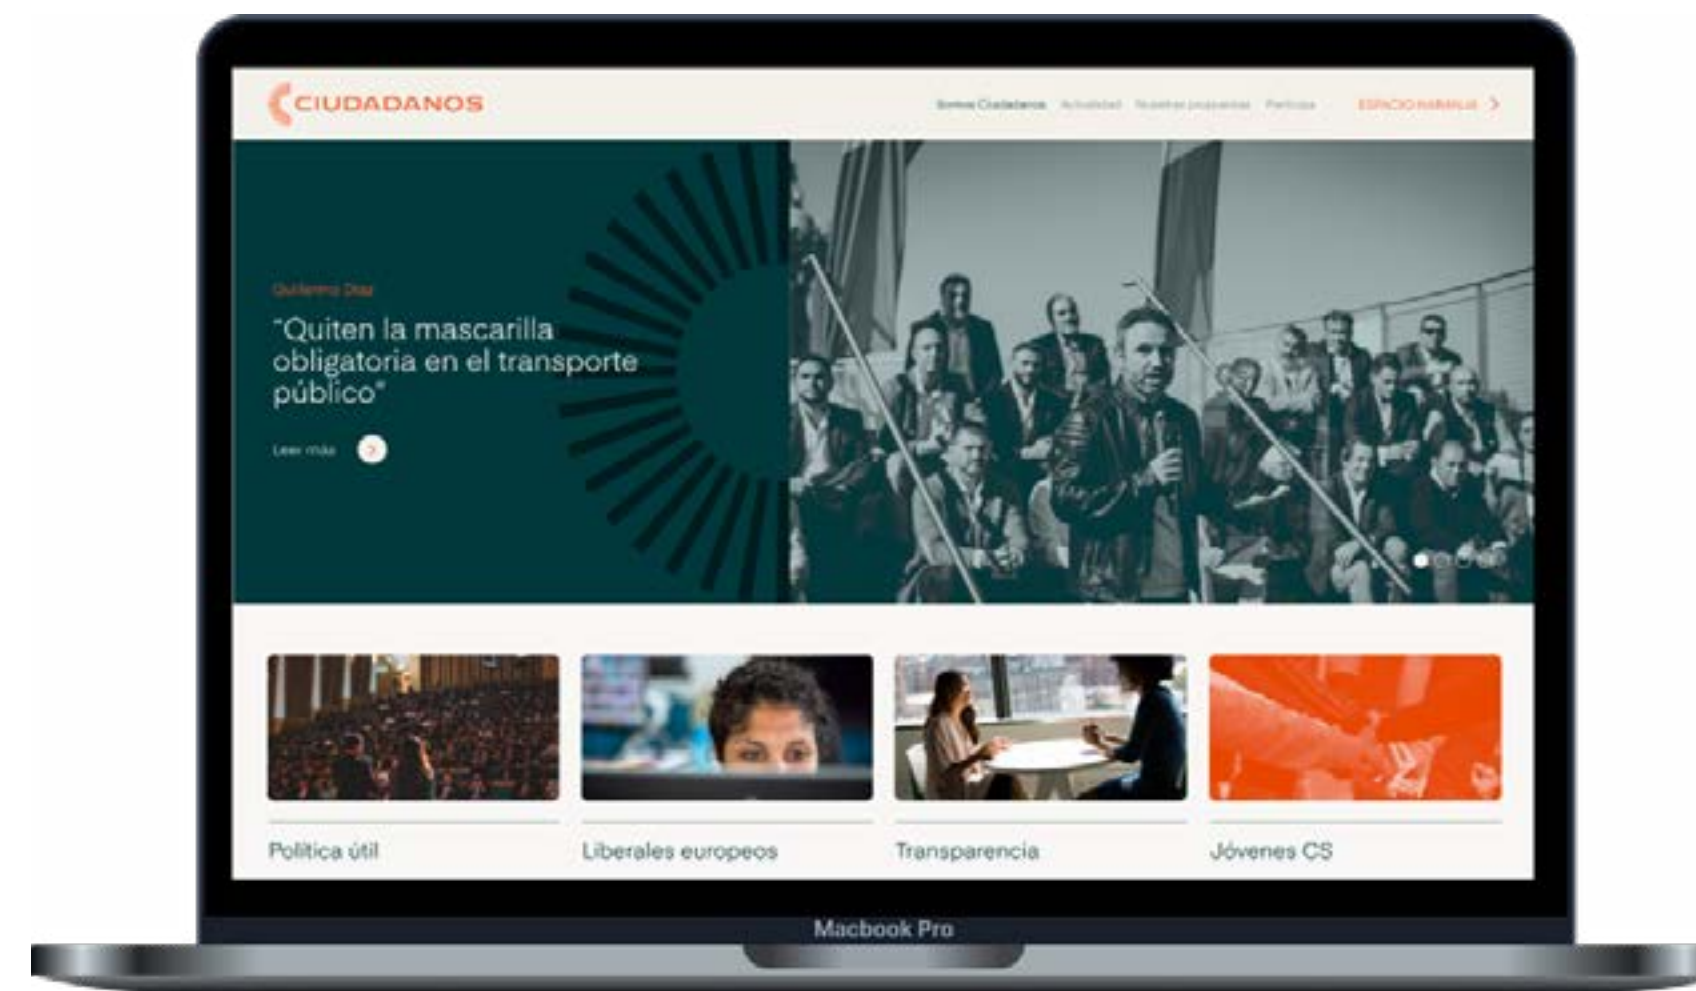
CIUDADANOS

Somos Ciudadanos Actualidad Nuestras propuestas Participa ESPACIO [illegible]

Guillermo Díaz

"Quiten la mascarilla obligatoria en el transporte público"

Leer más

Política útil

Liberales europeos

Transparencia

Jóvenes CS

Macbook Pro